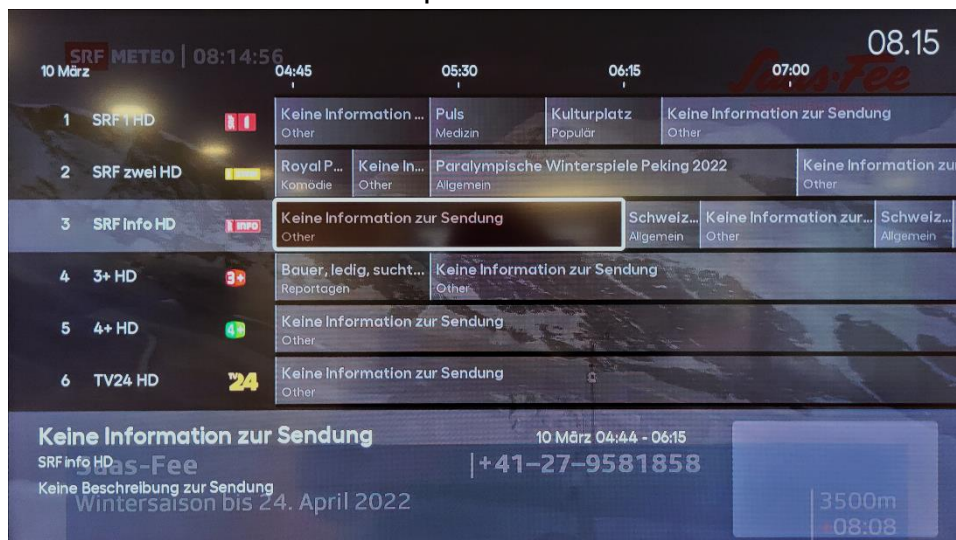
SRF METEO | 08:14:56

10 März

08.15

04:45 05:30 06:15 07:00

Saas-Fee

| | Channel | Logo | Programmes |
|---|---|---|---|
| 1 | SRF 1 HD | SRF 1 | Keine Information … Other · Puls Medizin · Kulturplatz Populär · Keine Information zur Sendung Other |
| 2 | SRF zwei HD | SRF zwei | Royal P… Komödie · Keine In… Other · Paralympische Winterspiele Peking 2022 Allgemein · Keine Information zu Other |
| 3 | SRF Info HD | SRF info | Keine Information zur Sendung Other · Schweiz… Allgemein · Keine Information zur… Other · Schweiz… Allgemein |
| 4 | 3+ HD | 3+ | Bauer, ledig, sucht… Reportagen · Keine Information zur Sendung Other |
| 5 | 4+ HD | 4+ | Keine Information zur Sendung Other |
| 6 | TV24 HD | TV24 | Keine Information zur Sendung Other |

Keine Information zur Sendung

10 März 04:44 - 06:15

SRF info HD

Saas-Fee

+41-27-9581858

Keine Beschreibung zur Sendung

Wintersaison bis 24. April 2022

3500m

+08:08